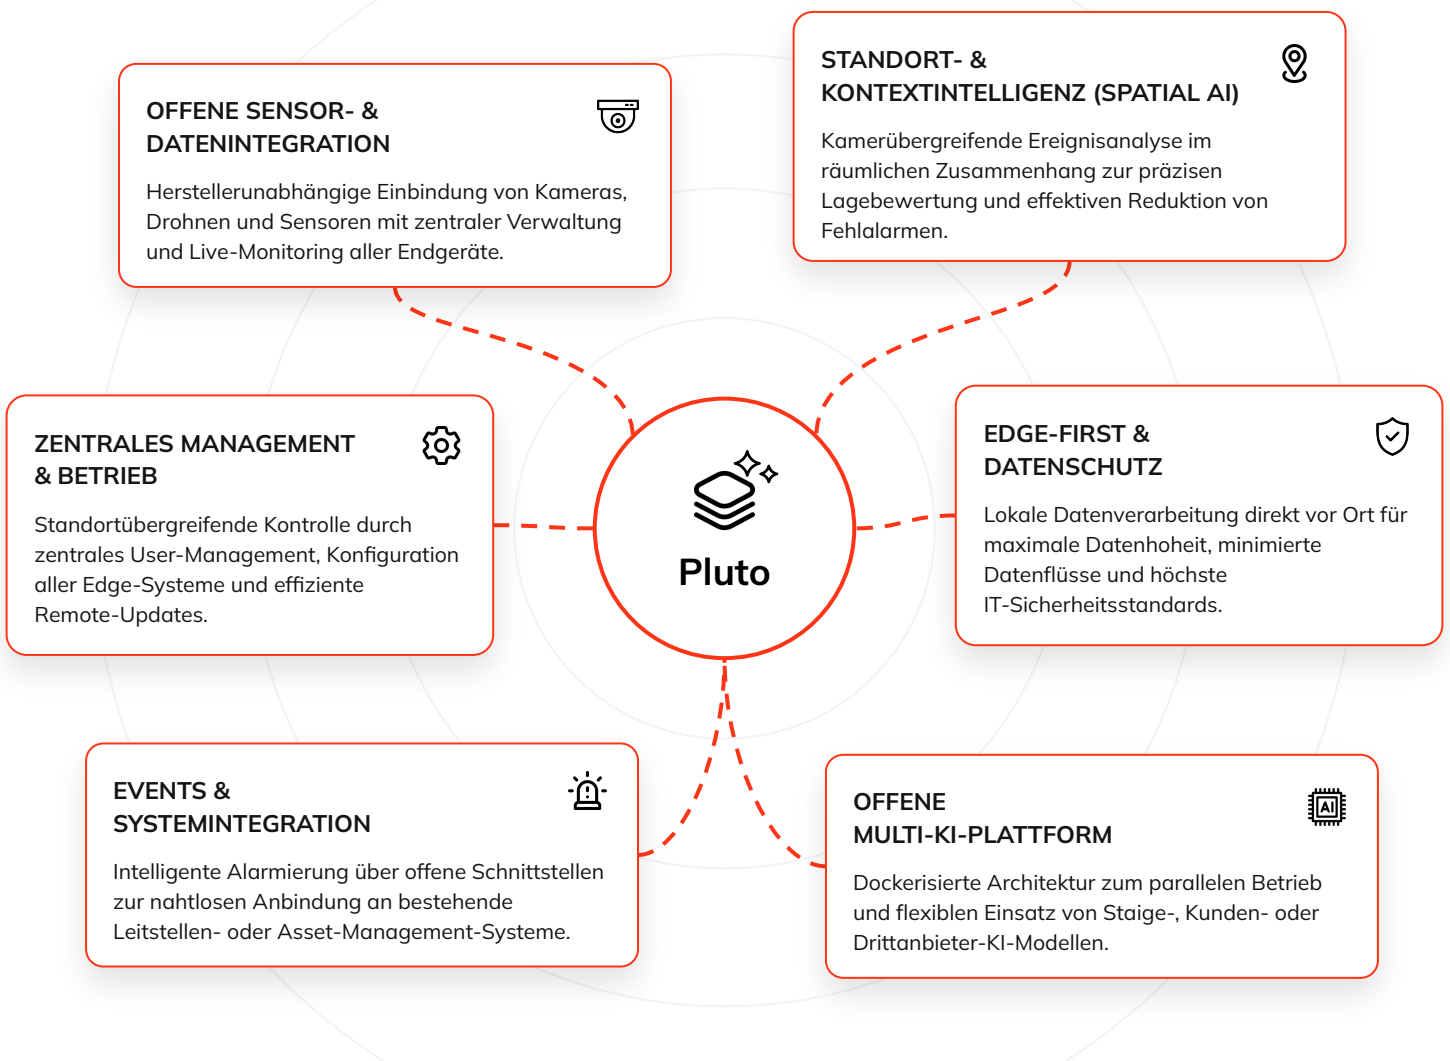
OFFENE SENSOR- & DATENINTEGRATION

Herstellerunabhängige Einbindung von Kameras, Drohnen und Sensoren mit zentraler Verwaltung und Live-Monitoring aller Endgeräte.

STANDORT- & KONTEXTINTELLIGENZ (SPATIAL AI)

Kamerübergreifende Ereignisanalyse im räumlichen Zusammenhang zur präzisen Lagebewertung und effektiven Reduktion von Fehlalarmen.

ZENTRALES MANAGEMENT & BETRIEB

Standortübergreifende Kontrolle durch zentrales User-Management, Konfiguration aller Edge-Systeme und effiziente Remote-Updates.

Pluto

EDGE-FIRST & DATENSCHUTZ

Lokale Datenverarbeitung direkt vor Ort für maximale Datenhoheit, minimierte Datenflüsse und höchste IT-Sicherheitsstandards.

EVENTS & SYSTEMINTEGRATION

Intelligente Alarmierung über offene Schnittstellen zur nahtlosen Anbindung an bestehende Leitstellen- oder Asset-Management-Systeme.

OFFENE MULTI-KI-PLATTFORM

AI

Dockerisierte Architektur zum parallelen Betrieb und flexiblen Einsatz von Staige-, Kunden- oder Drittanbieter-KI-Modellen.